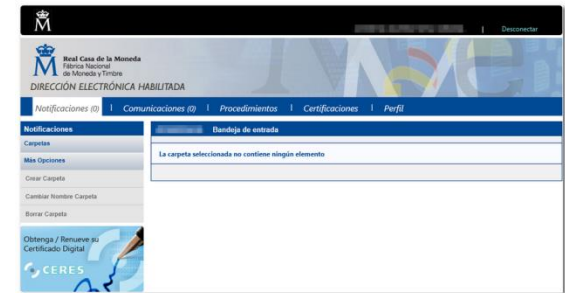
M

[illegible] | Desconectar

Real Casa de la Moneda
Fábrica Nacional
de Moneda y Timbre
DIRECCIÓN ELECTRÓNICA HABILITADA

Notificaciones (0) | Comunicaciones (0) | Procedimientos | Certificaciones | Perfil

Notificaciones
Carpetas
Más Opciones
Crear Carpeta
Cambiar Nombre Carpeta
Borrar Carpeta

Obtenga / Renueve su Certificado Digital
CERES

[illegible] Bandeja de entrada

La carpeta seleccionada no contiene ningún elemento